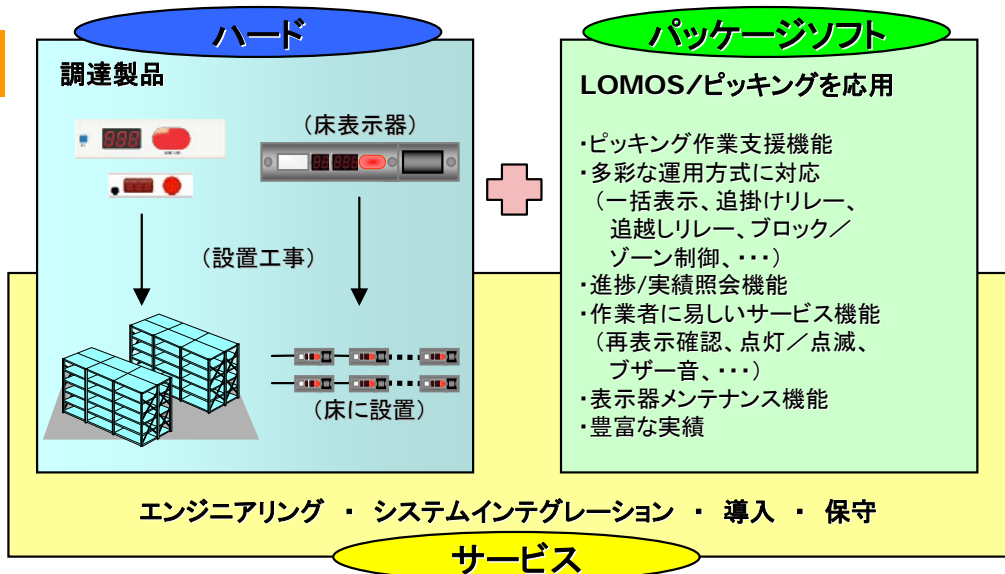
ハード

調達製品

（床表示器）

（設置工事）

（床に設置）

パッケージソフト

LOMOS/ピッキングを応用

・ピッキング作業支援機能
・多彩な運用方式に対応
（一括表示、追掛けリレー、追越しリレー、ブロック／ゾーン制御、・・・）
・進捗/実績照会機能
・作業者に易しいサービス機能
（再表示確認、点灯／点滅、ブザー音、・・・）
・表示器メンテナンス機能
・豊富な実績

エンジニアリング ・ システムインテグレーション ・ 導入 ・ 保守

サービス